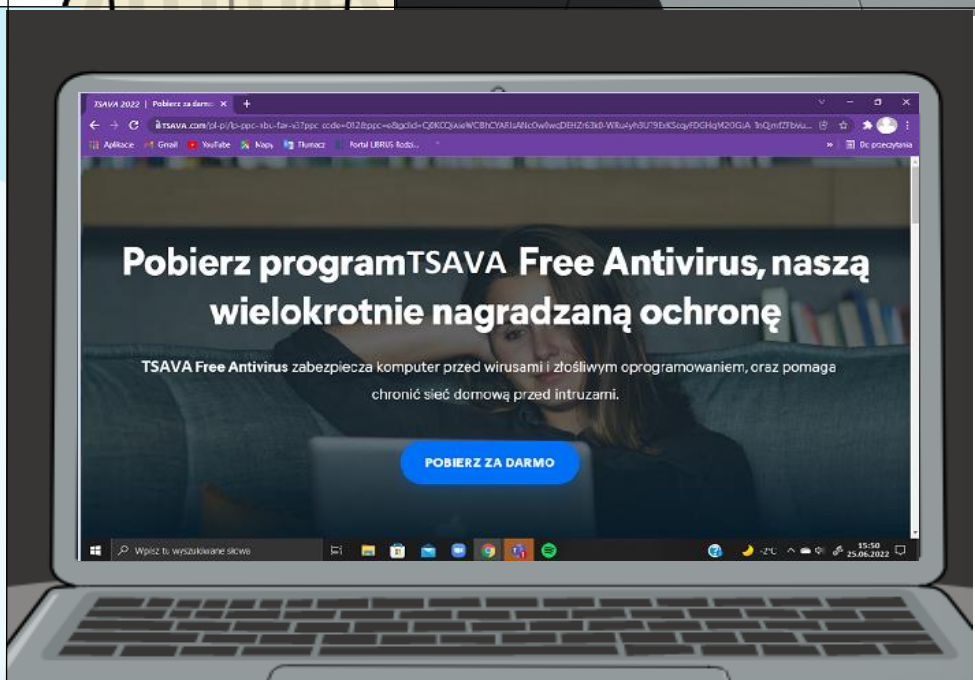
TSAVA 2022 | Pobierz za darmo ×
tsava.com/pl-pl/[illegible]
Aplikacje Gmail YouTube Mapy Tłumacz Portal LIBRUS Rodzi... Do przeczytania

Pobierz programTSAVA Free Antivirus, naszą wielokrotnie nagradzaną ochronę

TSAVA Free Antivirus zabezpiecza komputer przed wirusami i złośliwym oprogramowaniem, oraz pomaga chronić sieć domową przed intruzami.

POBIERZ ZA DARMO

Wpisz tu wyszukiwane słowo
-2°C
15:50
25.06.2022